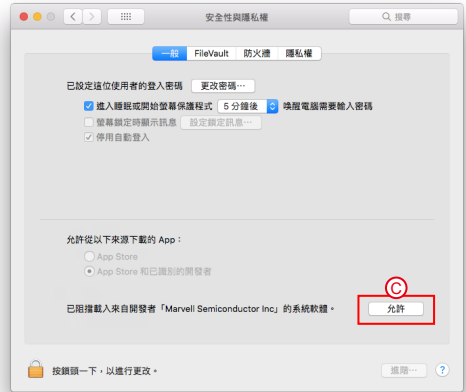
安全性與隱私權

搜尋

一般 FileVault 防火牆 隱私權

已設定這位使用者的登入密碼 更改密碼⋯

進入睡眠或開始螢幕保護程式 5 分鐘後 喚醒電腦需要輸入密碼

螢幕鎖定時顯示訊息 設定鎖定訊息⋯

停用自動登入

允許從以下來源下載的 App：

App Store

App Store 和已識別的開發者

Ⓒ

已阻擋載入來自開發者「Marvell Semiconductor Inc」的系統軟體。 允許

按鎖頭一下，以進行更改。

進階⋯ ?